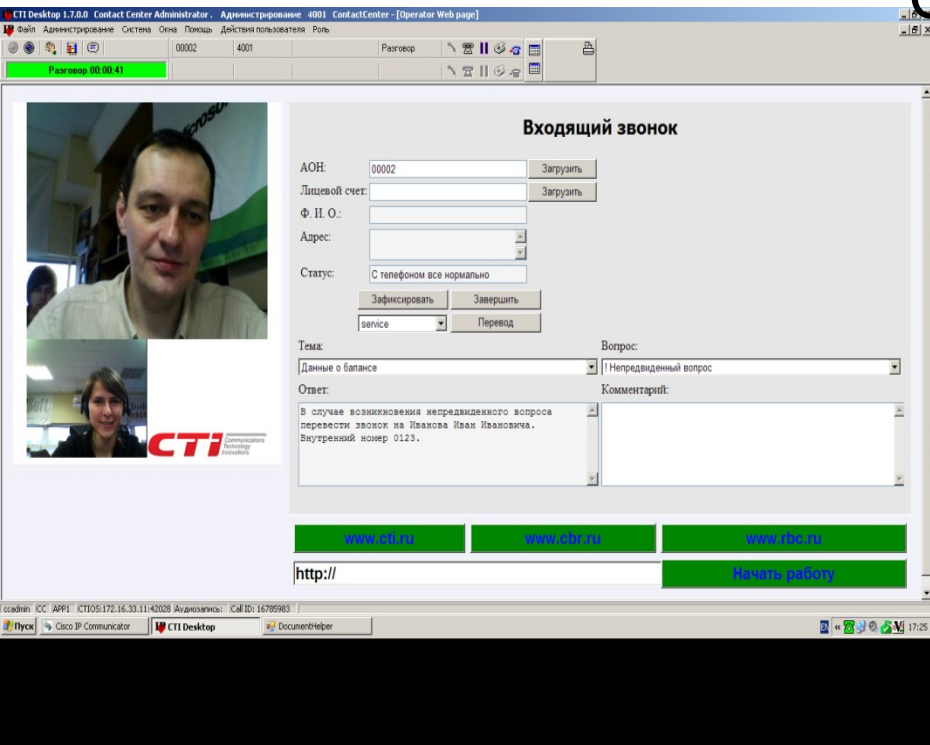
CTI Desktop 1.7.0.0 Contact Center Administrator , Администрирование 4001 ContactCenter - [Operator Web page]

Файл Администрирование Система Окна Помощь Действия пользователя Роль

00002 4001 Разговор

Разговор 00:00:41

CTI Communications Technology Innovations

Входящий звонок

АОН: 00002 Загрузить

Лицевой счет: Загрузить

Ф. И. О.:

Адрес:

Статус: С телефоном все нормально

Зафиксировать Завершить

service Перевод

Тема: Данные о балансе

Вопрос: ! Непредвиденный вопрос

Ответ: В случае возникновения непредвиденного вопроса перевести звонок на Иванова Ивана Ивановича. Внутренний номер 0123.

Комментарий:

www.cti.ru www.cbr.ru www.rbc.ru

http://

Начать работу

ccadmin CC APP1 CTIOS:172.16.33.11:42028 Аудиозапись: Call ID: 16785983

Пуск Cisco IP Communicator CTI Desktop DocumentHelper 17:25